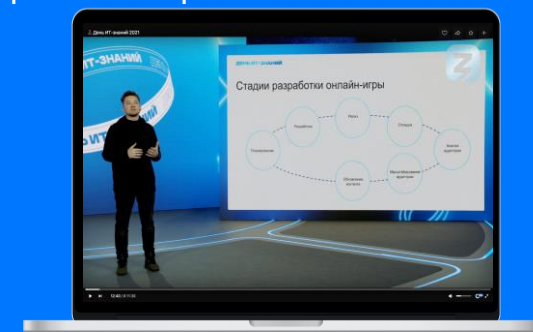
День ИТ-знаний 2021

ИТ-ЗНАНИЙ

ИТ-ЗНАНИЙ

ДЕНЬ ИТ-ЗНАНИЙ

Стадии разработки онлайн-игры

Разработка

Релиз

Поддержка

Планирование

Анализ аудитории

Обновление контента

Масштабирование аудитории

ДЕНЬ ИТ-ЗНАНИЙ

12:40 / 41:00